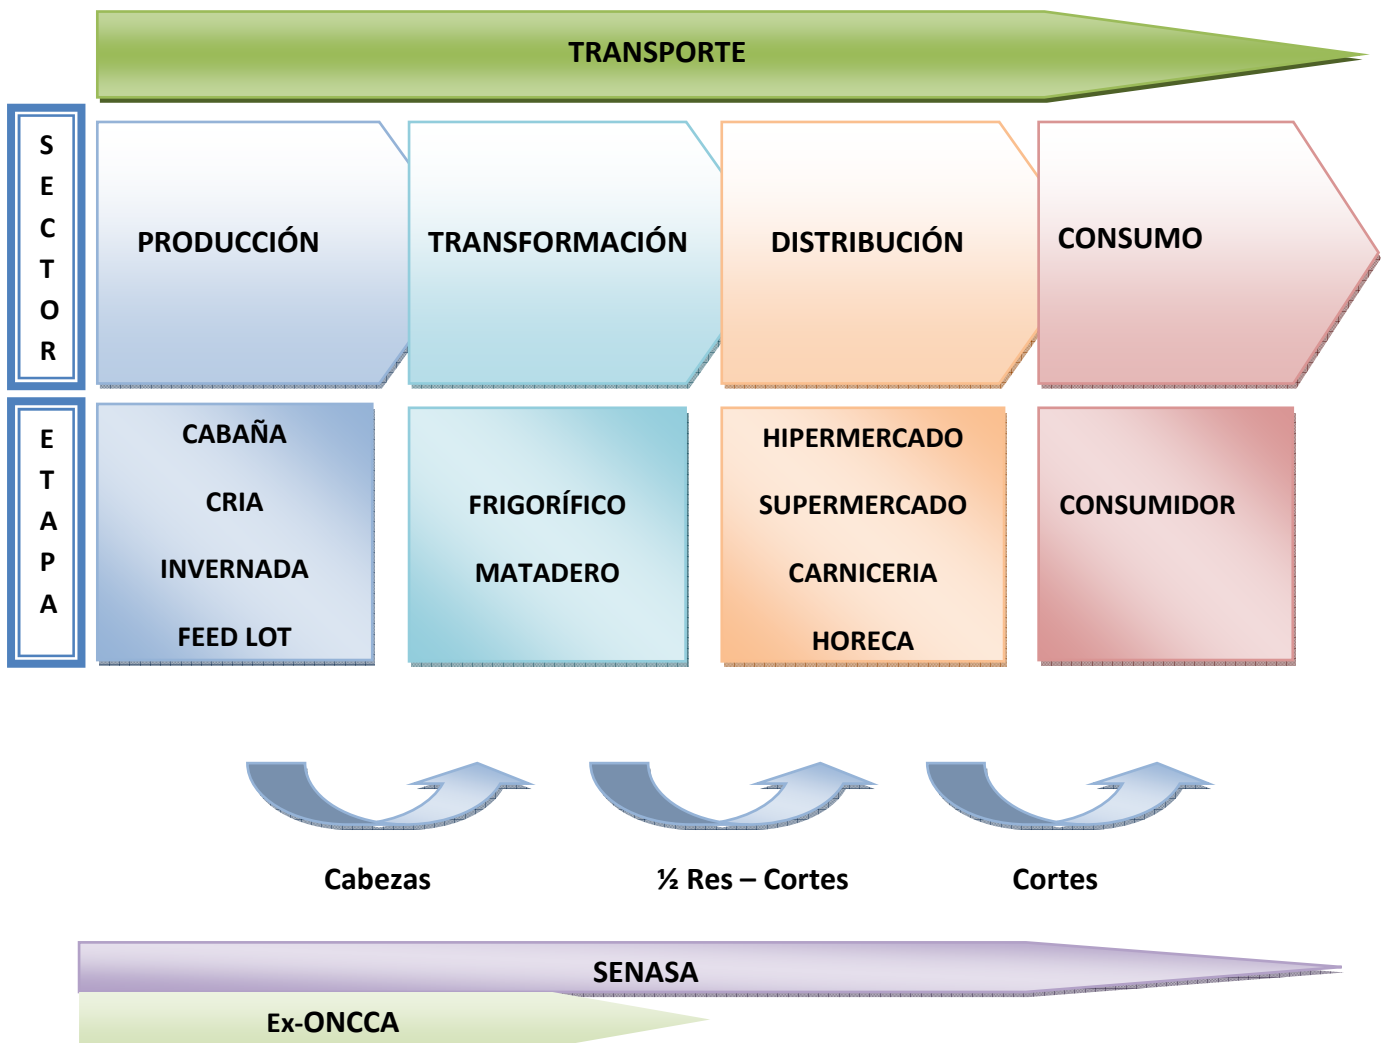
TRANSPORTE

SECTOR

PRODUCCIÓN

TRANSFORMACIÓN

DISTRIBUCIÓN

CONSUMO

ETAPA

CABAÑA

CRIA

INVERNADA

FEED LOT

FRIGORÍFICO

MATADERO

HIPERMERCADO

SUPERMERCADO

CARNICERIA

HORECA

CONSUMIDOR

Cabezas

½ Res – Cortes

Cortes

SENASA

Ex-ONCCA